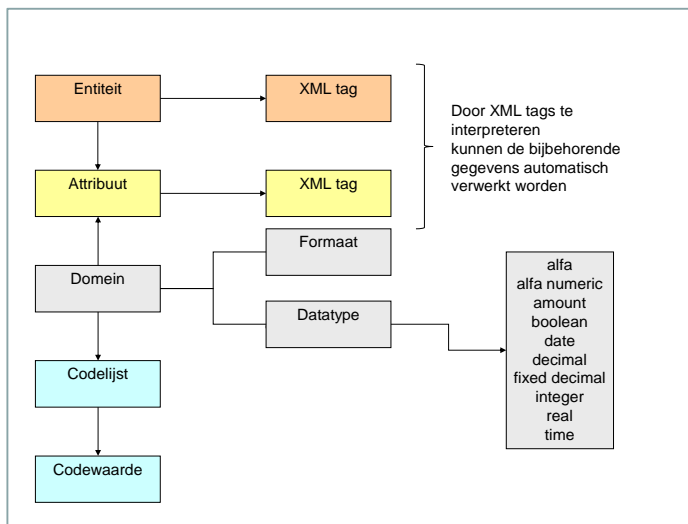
Entiteit

XML tag

Door XML tags te interpreteren kunnen de bijbehorende gegevens automatisch verwerkt worden

Attribuut

XML tag

Formaat

Domein

Datatype

alfa
alfa numeric
amount
boolean
date
decimal
fixed decimal
integer
real
time

Codelijst

Codewaarde